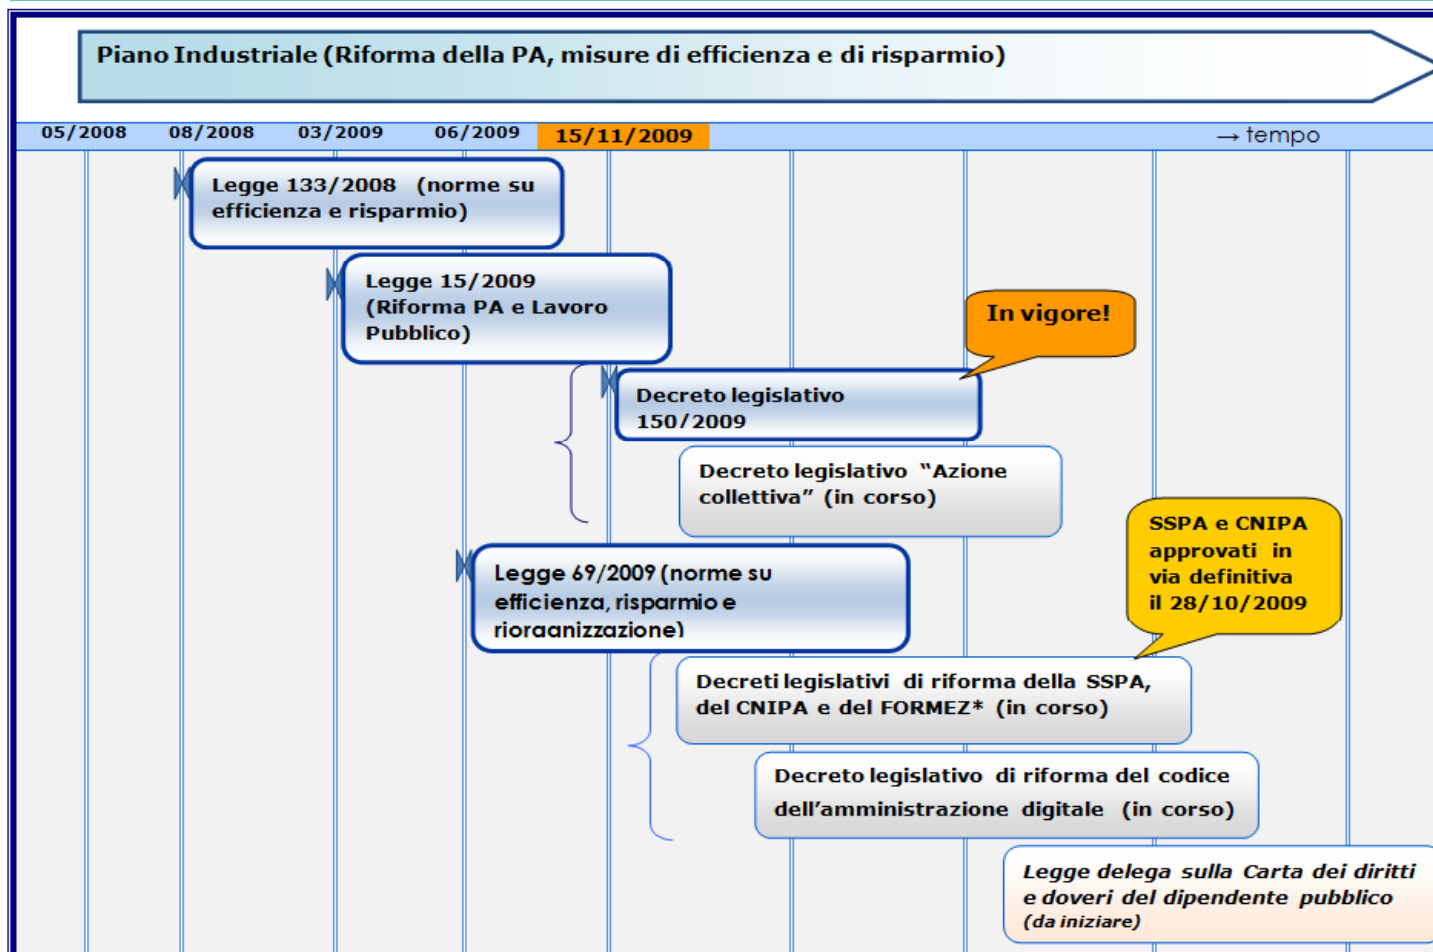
Piano Industriale (Riforma della PA, misure di efficienza e di risparmio)

05/2008 08/2008 03/2009 06/2009 15/11/2009 → tempo

Legge 133/2008 (norme su efficienza e risparmio)

Legge 15/2009 (Riforma PA e Lavoro Pubblico)

In vigore!

Decreto legislativo 150/2009

Decreto legislativo "Azione collettiva" (in corso)

SSPA e CNIPA approvati in via definitiva il 28/10/2009

Legge 69/2009 (norme su efficienza, risparmio e rioraanizzazione)

Decreti legislativi di riforma della SSPA, del CNIPA e del FORMEZ* (in corso)

Decreto legislativo di riforma del codice dell'amministrazione digitale (in corso)

Legge delega sulla Carta dei diritti e doveri del dipendente pubblico (da iniziare)